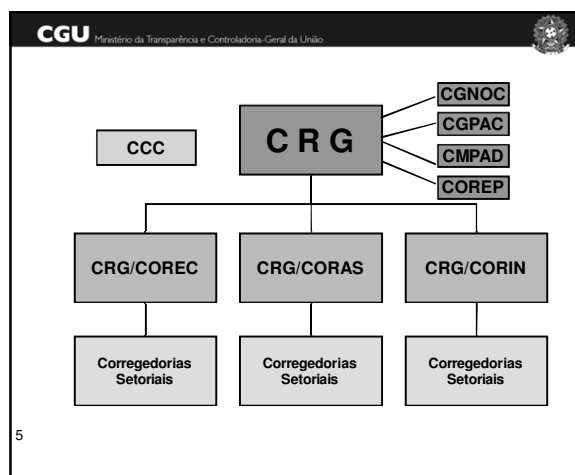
CGU Ministério da Transparência e Controladoria-Geral da União

CCC

C R G

CGNOC
CGPAC
CMPAD
COREP

CRG/COREC

CRG/CORAS

CRG/CORIN

Corregedorias Setoriais

Corregedorias Setoriais

Corregedorias Setoriais

5